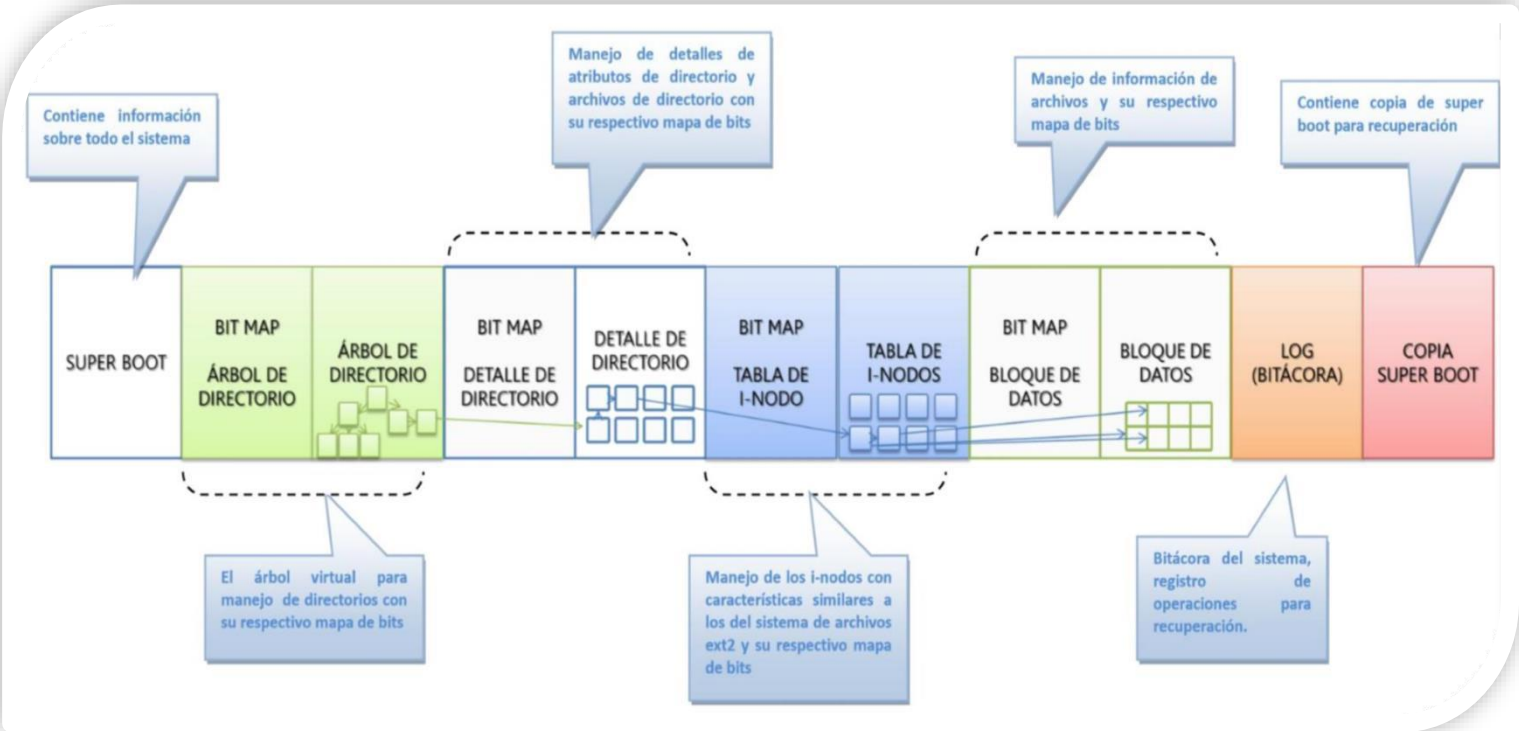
Contiene información sobre todo el sistema

Manejo de detalles de atributos de directorio y archivos de directorio con su respectivo mapa de bits

Manejo de información de archivos y su respectivo mapa de bits

Contiene copia de super boot para recuperación

SUPER BOOT

BIT MAP ÁRBOL DE DIRECTORIO

ÁRBOL DE DIRECTORIO

BIT MAP DETALLE DE DIRECTORIO

DETALLE DE DIRECTORIO

BIT MAP TABLA DE I-NODO

TABLA DE I-NODOS

BIT MAP BLOQUE DE DATOS

BLOQUE DE DATOS

LOG (BITÁCORA)

COPIA SUPER BOOT

El árbol virtual para manejo de directorios con su respectivo mapa de bits

Manejo de los i-nodos con características similares a los del sistema de archivos ext2 y su respectivo mapa de bits

Bitácora del sistema, registro de operaciones para recuperación.